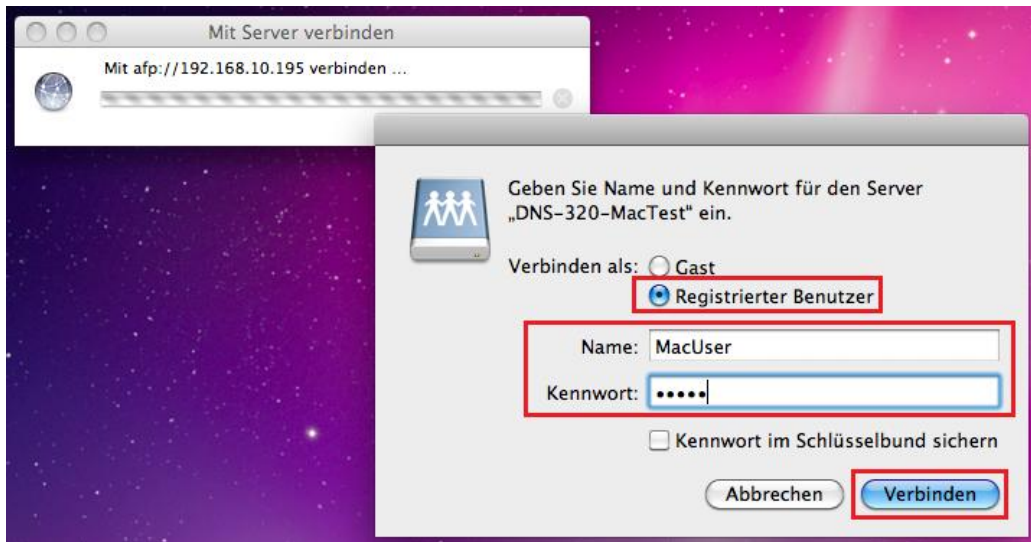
Mit Server verbinden

Mit afp://192.168.10.195 verbinden ...

Geben Sie Name und Kennwort für den Server „DNS-320-MacTest" ein.

Verbinden als: Gast

Registrierter Benutzer

Name: MacUser

Kennwort: •••••

Kennwort im Schlüsselbund sichern

Abbrechen

Verbinden